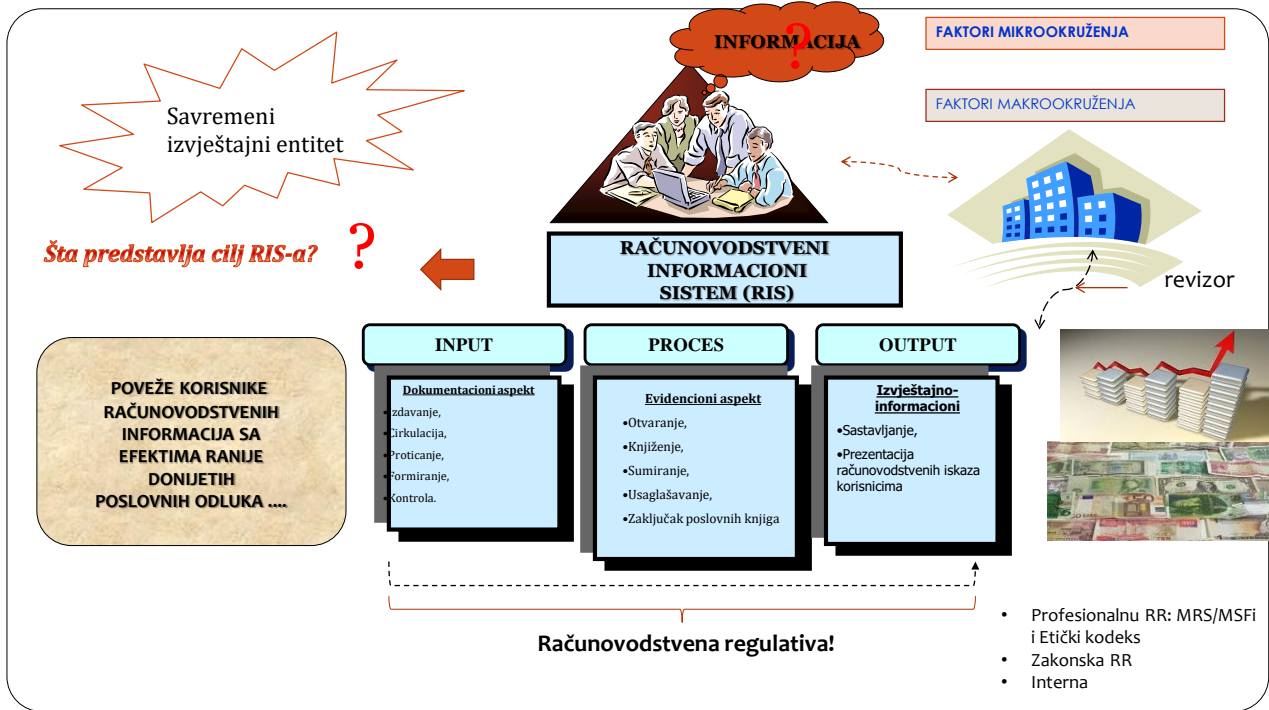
INFORMACIJA

?

FAKTORI MIKROOKRUŽENJA

FAKTORI MAKROOKRUŽENJA

Savremeni izvještajni entitet

Šta predstavlja cilj RIS-a?

?

RAČUNOVODSTVENI INFORMACIONI SISTEM (RIS)

revizor

INPUT

PROCES

OUTPUT

POVEŽE KORISNIKE RAČUNOVODSTVENIH INFORMACIJA SA EFEKTIMA RANIJE DONIJETIH POSLOVNIH ODLUKA ....

Dokumentacioni aspekt
•Izdavanje,
•Cirkulacija,
•Proticanje,
•Formiranje,
•Kontrola.

Evidencioni aspekt
•Otvaranje,
•Knjiženje,
•Sumiranje,
•Usaglašavanje,
•Zaključak poslovnih knjiga

Izvještajno-informacioni
•Sastavljanje,
•Prezentacija računovodstvenih iskaza korisnicima

Računovodstvena regulativa!

• Profesionalnu RR: MRS/MSFi i Etički kodeks
• Zakonska RR
• Interna